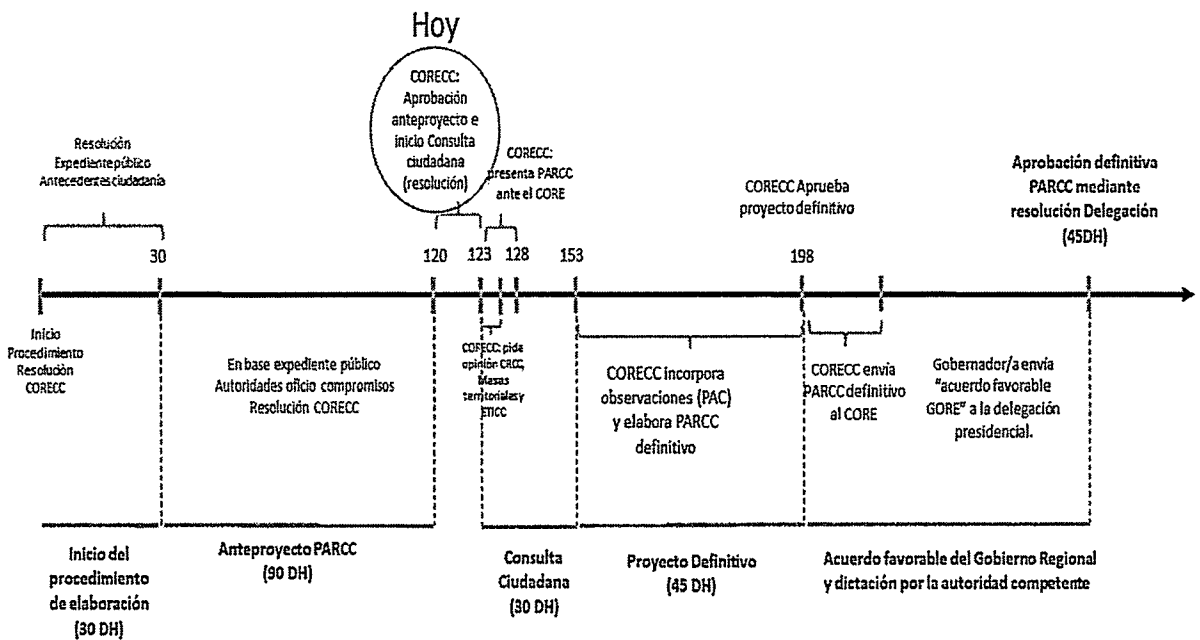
Hoy

CORECC: Aprobación anteproyecto e inicio Consulta ciudadana (resolución)

Resolución Expediente público Antecedentes ciudadanía

CORECC: presenta PARCC ante el CORE

CORECC Aprueba proyecto definitivo

Aprobación definitiva PARCC mediante resolución Delegación (45DH)

30

120

123

128

153

198

Inicio Procedimiento Resolución CORECC

En base expediente público Autoridades oficio compromisos Resolución CORECC

CORECC: pide opinión CRCC, Mesas territoriales y ETICC

CORECC incorpora observaciones (PAC) y elabora PARCC definitivo

CORECC envía PARCC definitivo al CORE

Gobernador/a envía "acuerdo favorable GORE" a la delegación presidencial.

Inicio del procedimiento de elaboración (30 DH)

Anteproyecto PARCC (90 DH)

Consulta Ciudadana (30 DH)

Proyecto Definitivo (45 DH)

Acuerdo favorable del Gobierno Regional y dictación por la autoridad competente